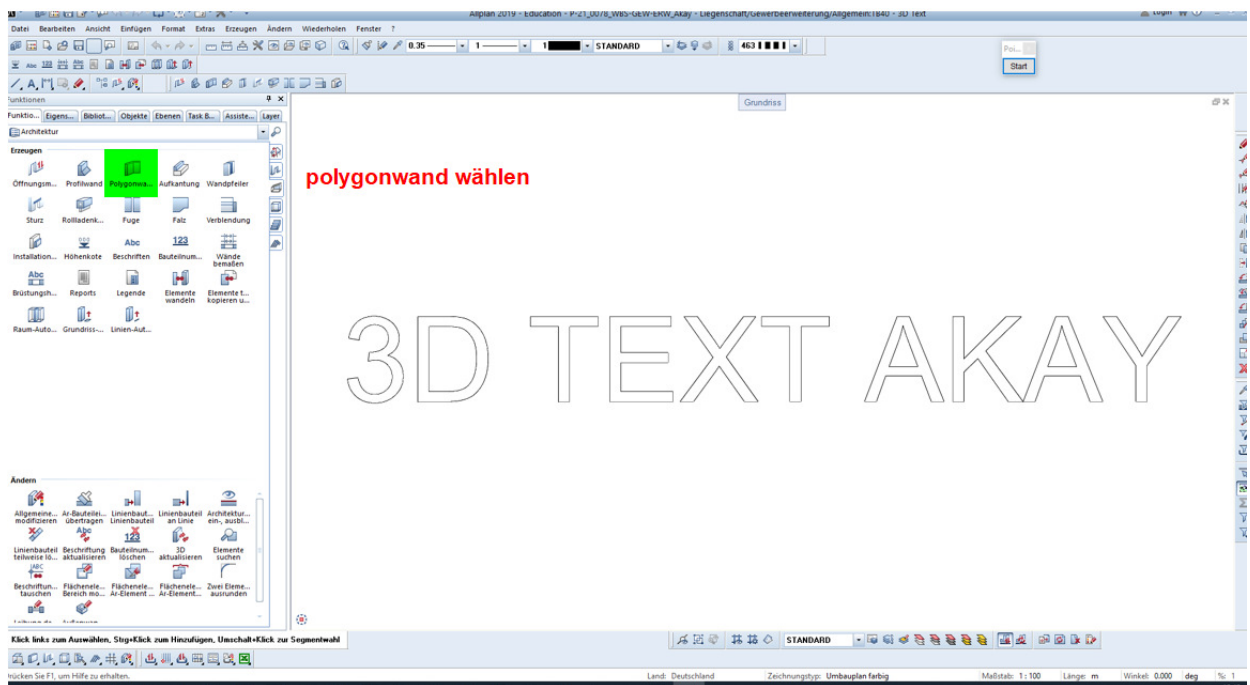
Allplan 2019 - Education - P-21_0078_WBS-GEW-ERW_Akay - Liegenschaft/Gewerbeerweiterung/Allgemein:1840 - 3D Text

Login

Datei Bearbeiten Ansicht Einfügen Format Extras Erzeugen Ändern Wiederholen Fenster ?

0.35 1 1 STANDARD 463

Poi...
Start

Funktionen

Funktio... Eigens... Bibliot... Objekte Ebenen Task B... Assiste... Layer

Architektur

Erzeugen

Öffnungsm... Profilwand Polygonwa... Aufkantung Wandpfeiler
Sturz Rollladenk... Fuge Falz Verblendung
Installation... Höhenkote Beschriften Bauteilnum... Wände bemaßen
Brüstungsh... Reports Legende Elemente wandeln Elemente t... kopieren u...
Raum-Auto... Grundriss-... Linien-Aut...

Ändern

Allgemeine... modifizieren Ar-Bauteilei... übertragen Linienbaut... Linienbauteil Linienbauteil an Linie Architektur... ein-, ausbl...
Linienbauteil teilweise lö... Beschriftung aktualisieren Bauteilnum... löschen 3D aktualisieren Elemente suchen
Beschriftun... tauschen Flächenele... Bereich mo... Flächenele... Ar-Element ... Flächenele... Ar-Element... Zwei Eleme... ausrunden

Grundriss

polygonwand wählen

3D TEXT AKAY

Klick links zum Auswählen, Strg+Klick zum Hinzufügen, Umschalt+Klick zur Segmentwahl

STANDARD

rücken Sie F1, um Hilfe zu erhalten.

Land: Deutschland Zeichnungstyp: Umbauplan farbig Maßstab: 1 : 100 Länge: m Winkel: 0.000 deg %: 1